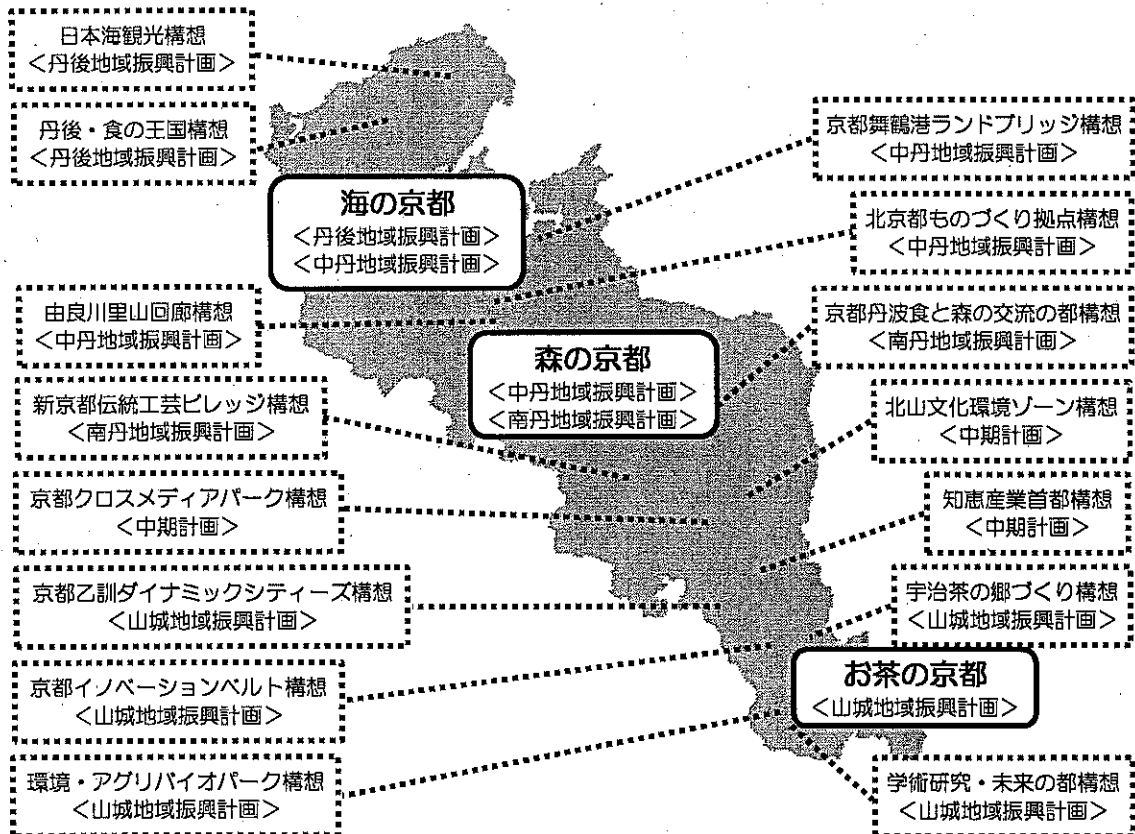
日本海観光構想
<丹後地域振興計画>

丹後・食の王国構想
<丹後地域振興計画>

京都舞鶴港ランドブリッジ構想
<中丹地域振興計画>

海の京都
<丹後地域振興計画>
<中丹地域振興計画>

北京都ものづくり拠点構想
<中丹地域振興計画>

由良川里山回廊構想
<中丹地域振興計画>

京都丹波食と森の交流の都構想
<南丹地域振興計画>

森の京都
<中丹地域振興計画>
<南丹地域振興計画>

新京都伝統工芸ビレッジ構想
<南丹地域振興計画>

北山文化環境ゾーン構想
<中期計画>

京都クロスメディアパーク構想
<中期計画>

知恵産業首都構想
<中期計画>

京都乙訓ダイナミックシティーズ構想
<山城地域振興計画>

宇治茶の郷づくり構想
<山城地域振興計画>

お茶の京都
<山城地域振興計画>

京都イノベーションベルト構想
<山城地域振興計画>

環境・アグリバイオパーク構想
<山城地域振興計画>

学術研究・未来の都構想
<山城地域振興計画>